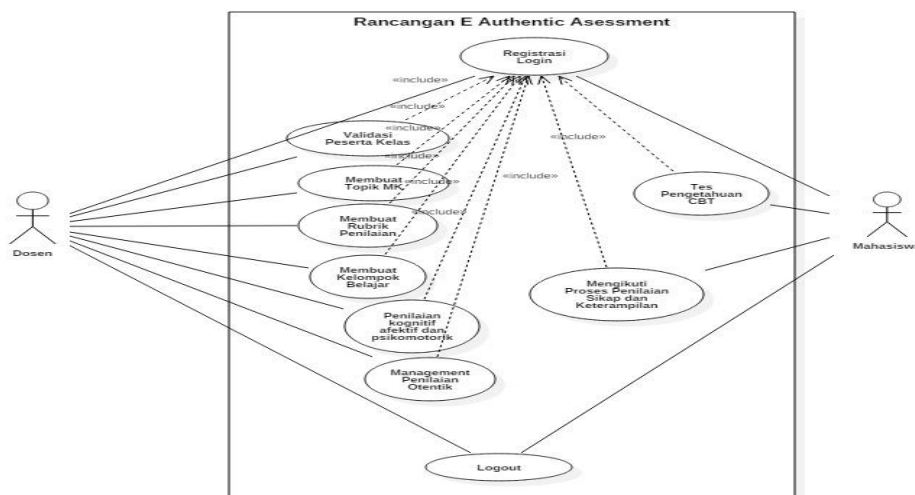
Rancangan E Authentic Asessment

Registrasi Login

«include»
«include»
«include»
«include»
«include»
«include»
«include»
«include»

Validasi Peserta Kelas

Membuat Topik MK

Membuat Rubrik Penilaian

Membuat Kelompok Belajar

Penilaian kognitif afektif dan psikomotorik

Management Penilaian Otentik

Tes Pengetahuan CBT

Mengikuti Proses Penilaian Sikap dan Keterampilan

Logout

Dosen

Mahasisw